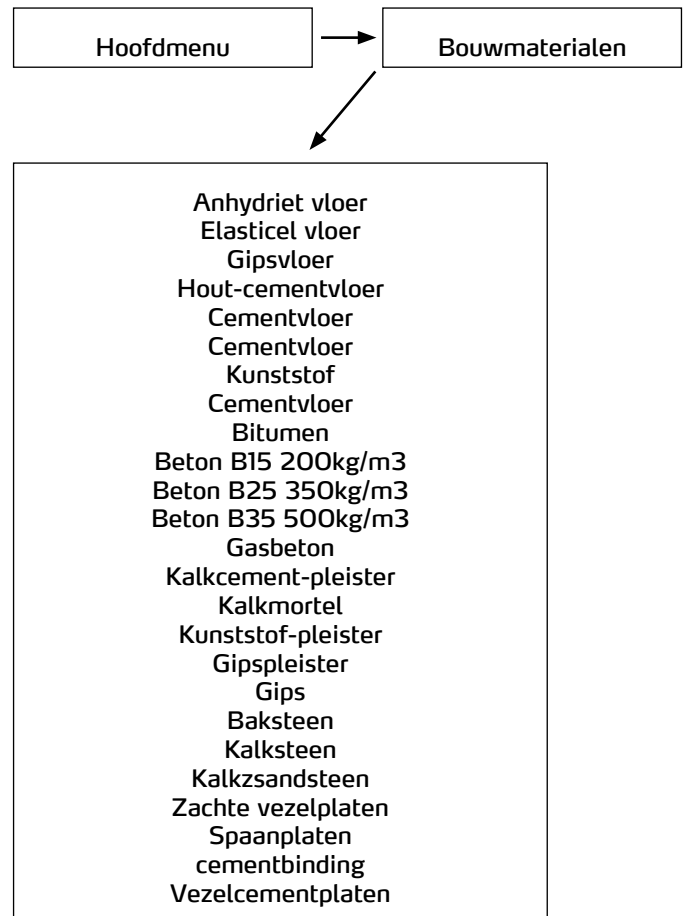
Hoofdmenu

Bouwmaterialen

Anhydriet vloer
Elasticel vloer
Gipsvloer
Hout-cementvloer
Cementvloer
Cementvloer
Kunststof
Cementvloer
Bitumen
Beton B15 200kg/m3
Beton B25 350kg/m3
Beton B35 500kg/m3
Gasbeton
Kalkcement-pleister
Kalkmortel
Kunststof-pleister
Gipspleister
Gips
Baksteen
Kalksteen
Kalkzsandsteen
Zachte vezelplaten
Spaanplaten
cementbinding
Vezelcementplaten